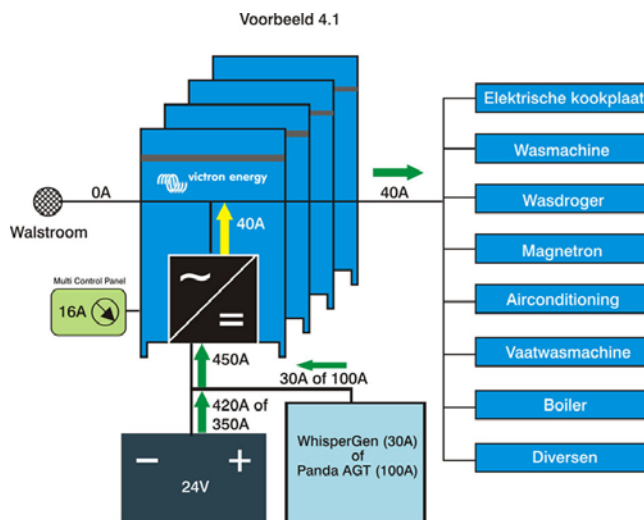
Voorbeeld 4.1

victron energy

Walstroom

0A

40A

40A

Multi Control Panel

16A

~

=

450A

30A of 100A

420A of 350A

−

+

24V

WhisperGen (30A) of Panda AGT (100A)

Elektrische kookplaat

Wasmachine

Wasdroger

Magnetron

Airconditioning

Vaatwasmachine

Boiler

Diversen